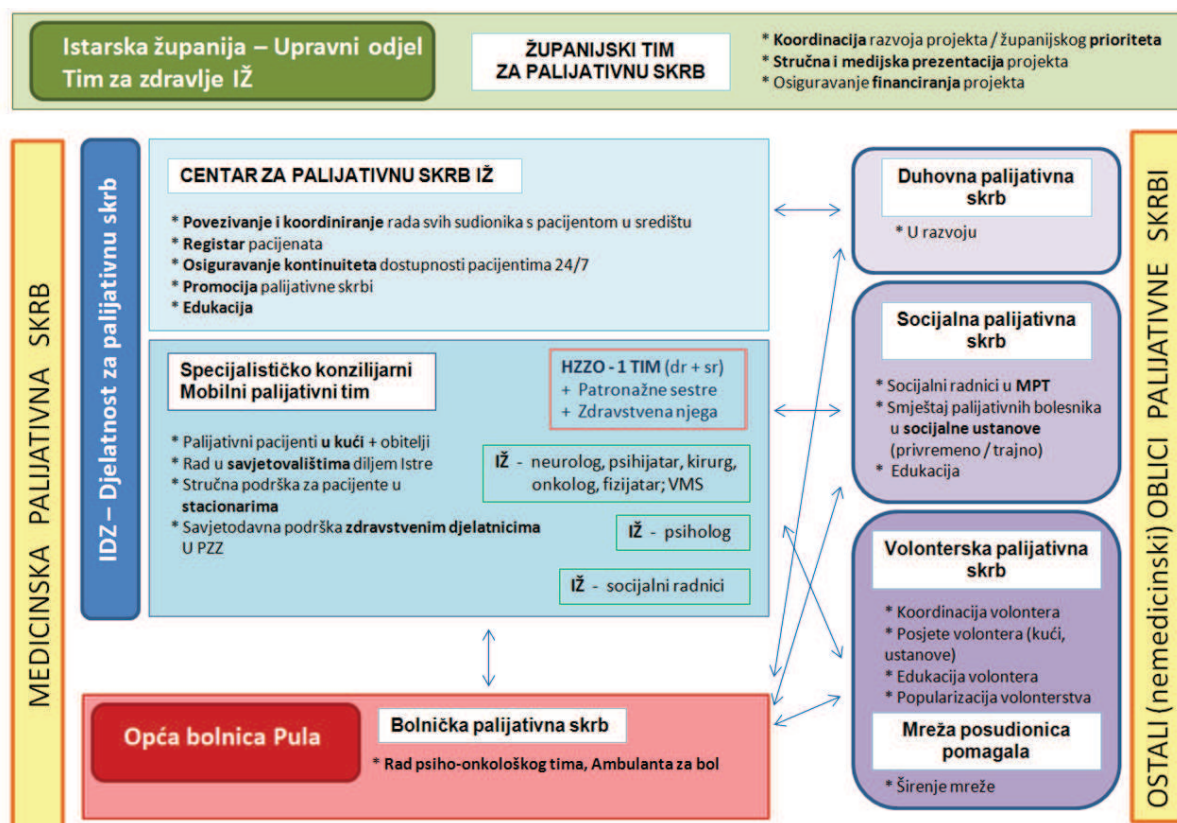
Istarska županija – Upravni odjel
Tim za zdravlje IŽ

ŽUPANIJSKI TIM
ZA PALIJATIVNU SKRB

* Koordinacija razvoja projekta / županijskog prioriteta
* Stručna i medijska prezentacija projekta
* Osiguravanje financiranja projekta

MEDICINSKA PALIJATIVNA SKRB

IDZ – Djelatnost za palijativnu skrb

CENTAR ZA PALIJATIVNU SKRB IŽ

* Povezivanje i koordiniranje rada svih sudionika s pacijentom u središtu
* Registar pacijenata
* Osiguravanje kontinuiteta dostupnosti pacijentima 24/7
* Promocija palijativne skrbi
* Edukacija

Specijalističko konzilijarni
Mobilni palijativni tim

HZZO - 1 TIM (dr + sr)
+ Patronažne sestre
+ Zdravstvena njega

* Palijativni pacijenti u kući + obitelji
* Rad u savjetovalištima diljem Istre
* Stručna podrška za pacijente u stacionarima
* Savjetodavna podrška zdravstvenim djelatnicima U PZZ

IŽ - neurolog, psihijatar, kirurg, onkolog, fizijatar; VMS

IŽ - psiholog

IŽ - socijalni radnici

Opća bolnica Pula

Bolnička palijativna skrb

* Rad psiho-onkološkog tima, Ambulanta za bol

Duhovna palijativna skrb

* U razvoju

Socijalna palijativna skrb

* Socijalni radnici u MPT
* Smještaj palijativnih bolesnika u socijalne ustanove (privremeno / trajno)
* Edukacija

Volonterska palijativna skrb

* Koordinacija volontera
* Posjete volontera (kući, ustanove)
* Edukacija volontera
* Popularizacija volonterstva

Mreža posudionica pomagala

* Širenje mreže

OSTALI (nemedicinski) OBLICI PALIJATIVNE SKRBI